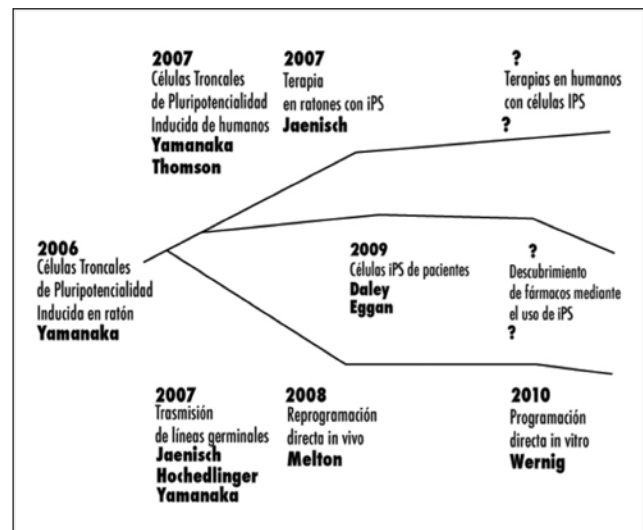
2007
Células Troncales de Pluripotencialidad Inducida de humanos
Yamanaka
Thomson

2007
Terapia en ratones con iPS
Jaenisch

?
Terapias en humanos con células IPS
?

2006
Células Troncales de Pluripotencialidad Inducida en ratón
Yamanaka

2009
Células iPS de pacientes
Daley
Eggan

?
Descubrimiento de fármacos mediante el uso de iPS
?

2007
Trasmisión de líneas germinales
Jaenisch
Hochedlinger
Yamanaka

2008
Reprogramación directa in vivo
Melton

2010
Programación directa in vitro
Wernig